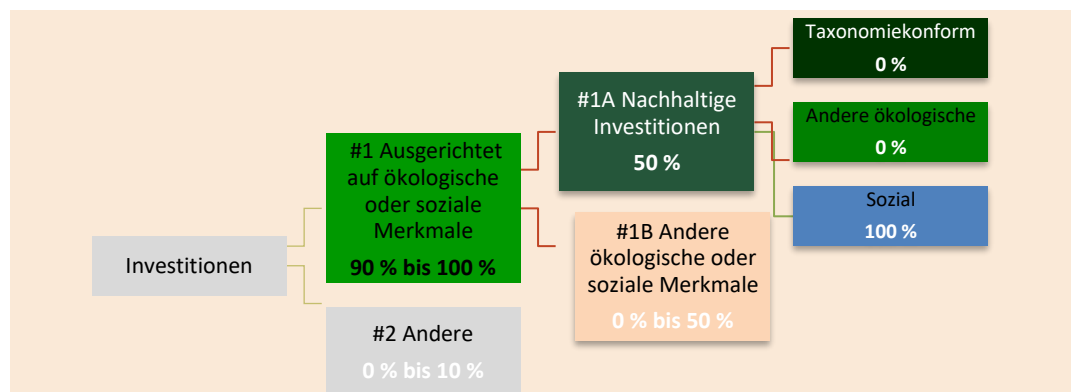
Investitionen

#1 Ausgerichtet auf ökologische oder soziale Merkmale
90 % bis 100 %

#2 Andere
0 % bis 10 %

#1A Nachhaltige Investitionen
50 %

#1B Andere ökologische oder soziale Merkmale
0 % bis 50 %

Taxonomiekonform
0 %

Andere ökologische
0 %

Sozial
100 %